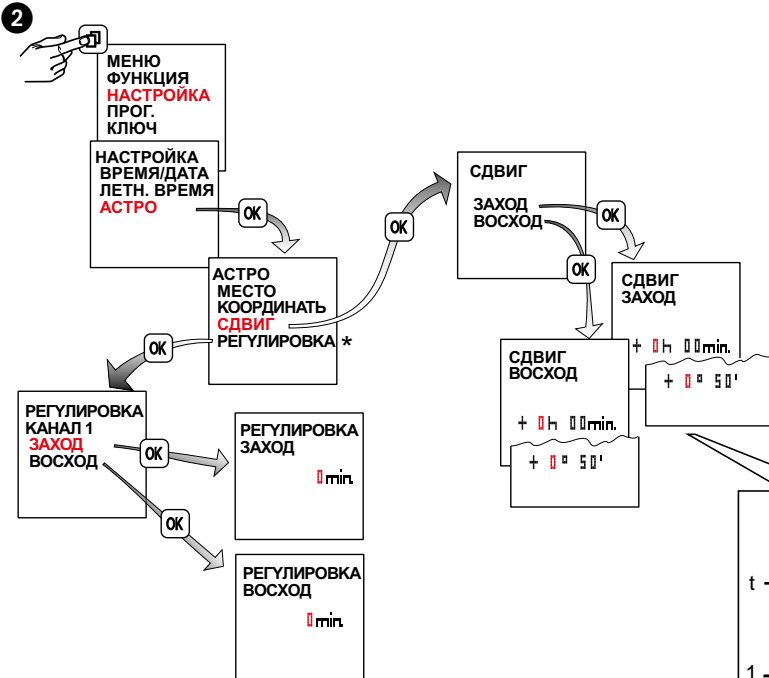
2

МЕНЮ
ФУНКЦИЯ
НАСТРОЙКА
ПРОГ.
КЛЮЧ

НАСТРОЙКА
ВРЕМЯ/ДАТА
ЛЕТН. ВРЕМЯ
АСТРО

OK

АСТРО
МЕСТО
КООРДИНАТЬ
СДВИГ
РЕГУЛИРОВКА *

OK

СДВИГ
ЗАХОД
ВОСХОД

OK

OK

СДВИГ
ЗАХОД
+ 0h 00min.
+ 0° 50'

СДВИГ
ВОСХОД
+ 0h 00min.
+ 0° 50'

OK

РЕГУЛИРОВКА
КАНАЛ 1
ЗАХОД
ВОСХОД

OK

РЕГУЛИРОВКА
ЗАХОД
0min.

OK

РЕГУЛИРОВКА
ВОСХОД
0min.

t -

1 -